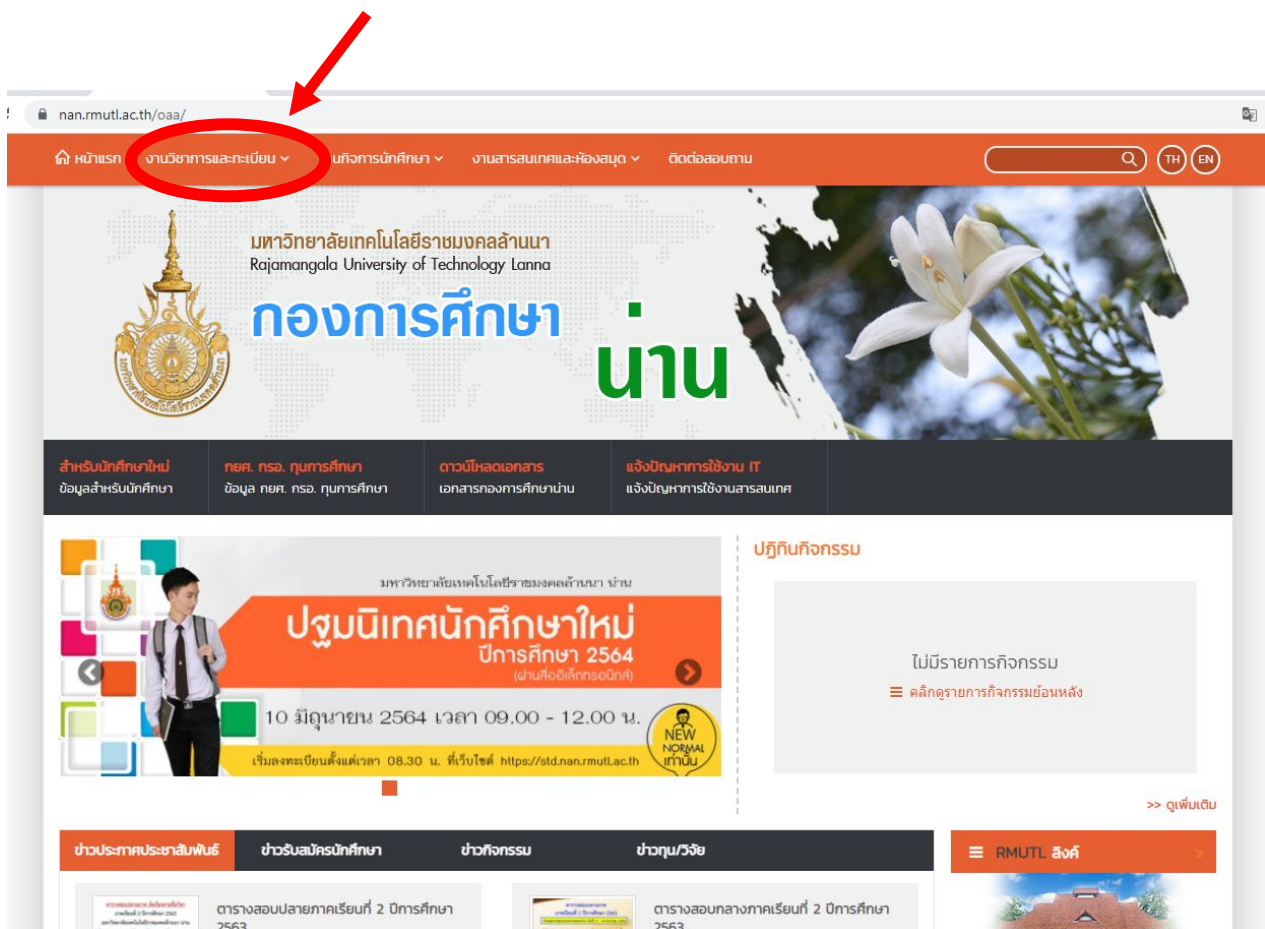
nan.rmutl.ac.th/oaa/

หน้าแรก งานวิชาการและทะเบียน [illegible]นกิจการนักศึกษา งานสารสนเทศและห้องสมุด ติดต่อสอบถาม TH EN

มหาวิทยาลัยเทคโนโลยีราชมงคลล้านนา
Rajamangala University of Technology Lanna
กองการศึกษา น่าน

สำหรับนักศึกษาใหม่
ข้อมูลสำหรับนักศึกษา

กยศ. กรอ. ทุนการศึกษา
ข้อมูล กยศ. กรอ. ทุนการศึกษา

ดาวน์โหลดเอกสาร
เอกสารกองการศึกษาน่าน

แจ้งปัญหาการใช้งาน IT
แจ้งปัญหาการใช้งานสารสนเทศ

มหาวิทยาลัยเทคโนโลยีราชมงคลล้านนา น่าน
ปฐมนิเทศนักศึกษาใหม่
ปีการศึกษา 2564
(ผ่านสื่ออิเล็กทรอนิกส์)
10 มิถุนายน 2564 เวลา 09.00 - 12.00 น.
เริ่มลงทะเบียนตั้งแต่เวลา 08.30 น. ที่เว็บไซต์ https://std.nan.rmutl.ac.th
NEW NORMAL เท่านั้น

ปฏิทินกิจกรรม
ไม่มีรายการกิจกรรม
คลิกดูรายการกิจกรรมย้อนหลัง
>> ดูเพิ่มเติม

ข่าวประกาศประชาสัมพันธ์ ข่าวรับสมัครนักศึกษา ข่าวกิจกรรม ข่าวทุน/วิจัย

RMUTL ลิงค์

ตารางสอบปลายภาคเรียนที่ 2 ปีการศึกษา 2563

ตารางสอบกลางภาคเรียนที่ 2 ปีการศึกษา 2563